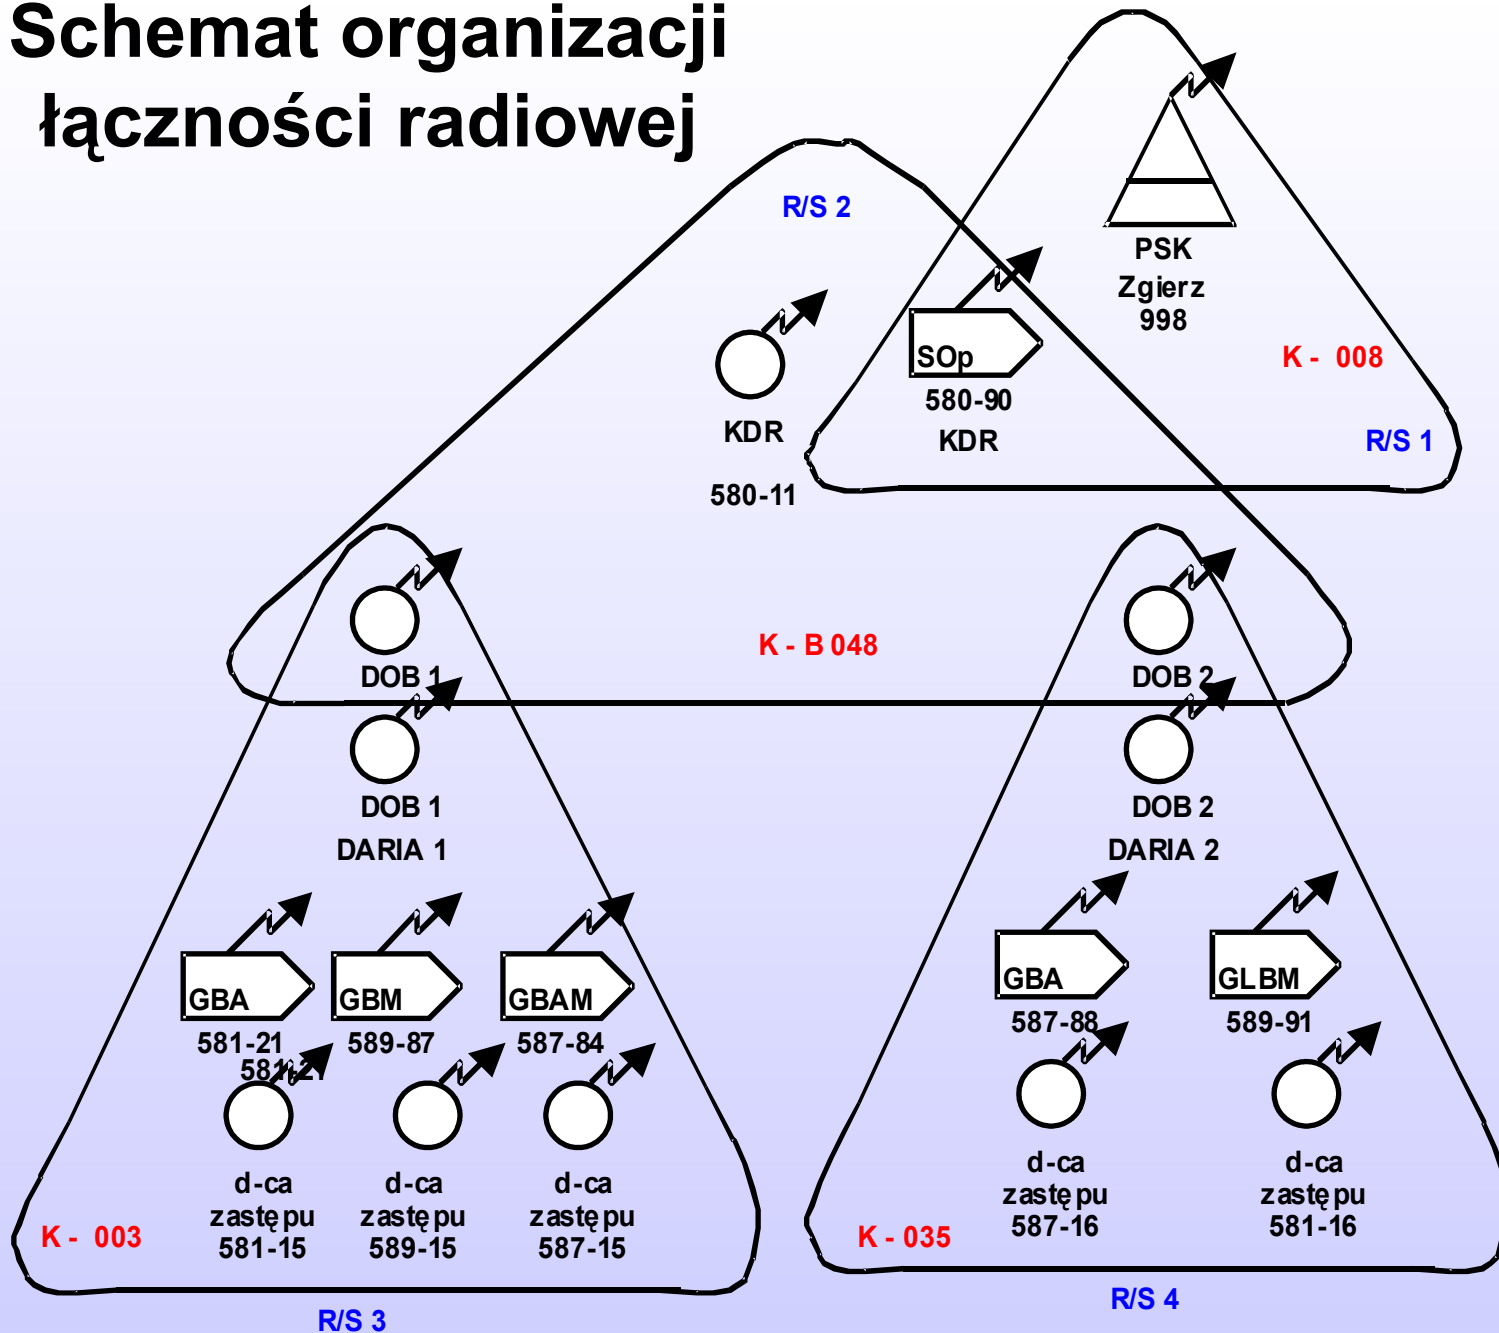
Schemat organizacji łączności radiowej

R/S 2

KDR

580-11

SOp

580-90

KDR

PSK
Zgierz
998

K - 008

R/S 1

K - B 048

DOB 1

DOB 1
DARIA 1

DOB 2

DOB 2
DARIA 2

GBA
581-21
581-21

GBM
589-87

GBAM
587-84

d-ca
zastępu
581-15

d-ca
zastępu
589-15

d-ca
zastępu
587-15

K - 003

R/S 3

GBA
587-88

GLBM
589-91

d-ca
zastępu
587-16

d-ca
zastępu
581-16

K - 035

R/S 4